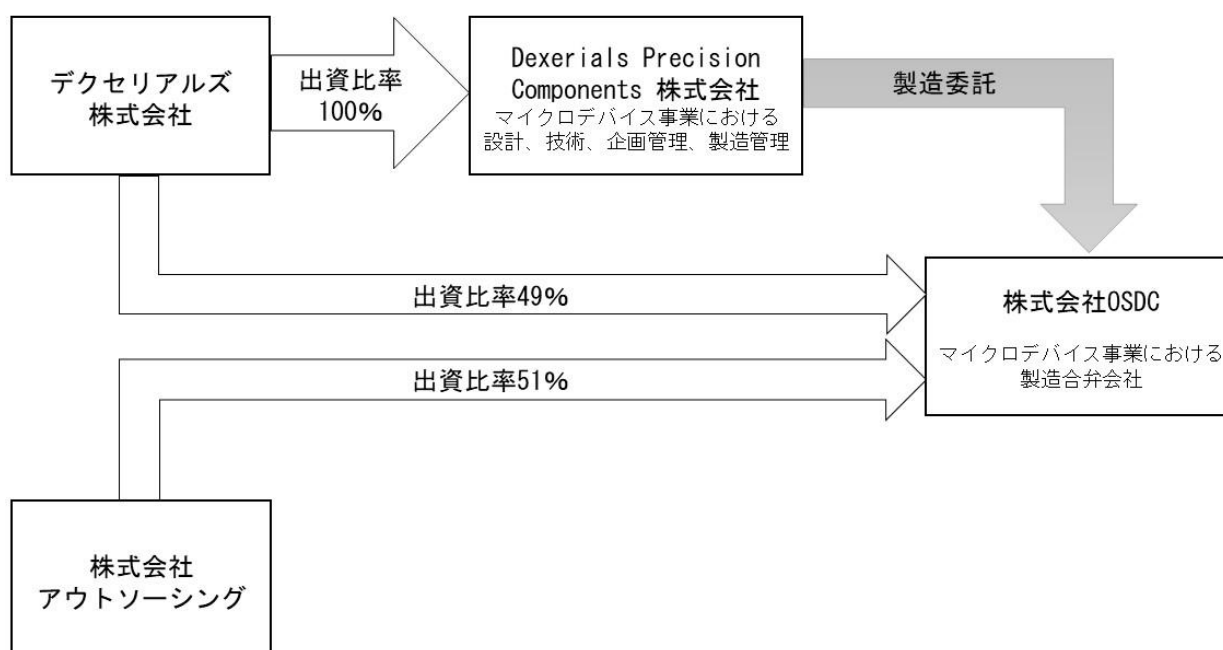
デクセリアルズ
株式会社

出資比率
100%

Dexerials Precision Components 株式会社
マイクロデバイス事業における
設計、技術、企画管理、製造管理

製造委託

出資比率49%

株式会社OSDC

マイクロデバイス事業における
製造合弁会社

出資比率51%

株式会社
アウトソーシング